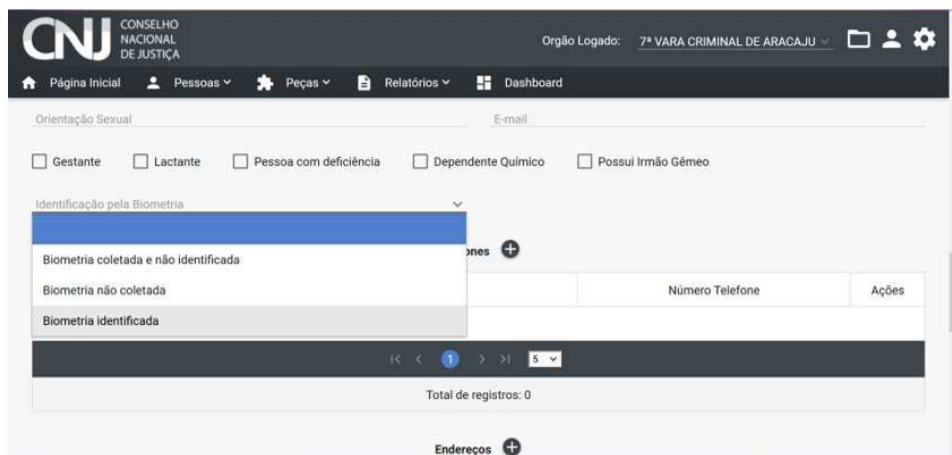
CNJ CONSELHO NACIONAL DE JUSTIÇA

Orgão Logado: 7ª VARA CRIMINAL DE ARACAJU

Página Inicial
Pessoas
Peças
Relatórios
Dashboard

Orientação Sexual
E-mail

Gestante
Lactante
Pessoa com deficiência
Dependente Químico
Possui Irmão Gêmeo

Identificação pela Biometria

Biometria coletada e não identificada
Biometria não coletada
Biometria identificada

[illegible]nes

| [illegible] | Número Telefone | Ações |
|---|---|---|

|< < 1 > >| 5

Total de registros: 0

Endereços